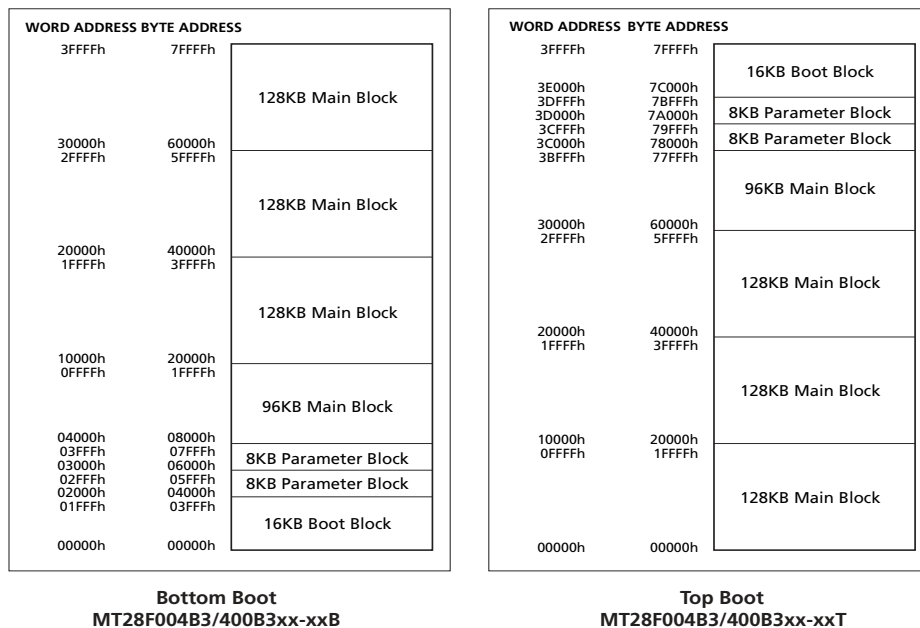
WORD ADDRESS BYTE ADDRESS

| | | |
|---|---|---|
| 3FFFFh | 7FFFFh | 128KB Main Block |
| 30000h | 60000h | |
| 2FFFFh | 5FFFFh | 128KB Main Block |
| 20000h | 40000h | |
| 1FFFFh | 3FFFFh | 128KB Main Block |
| 10000h | 20000h | |
| 0FFFFh | 1FFFFh | 96KB Main Block |
| 04000h | 08000h | |
| 03FFFh | 07FFFh | 8KB Parameter Block |
| 03000h | 06000h | |
| 02FFFh | 05FFFh | 8KB Parameter Block |
| 02000h | 04000h | |
| 01FFFh | 03FFFh | 16KB Boot Block |
| 00000h | 00000h | |

Bottom Boot
MT28F004B3/400B3xx-xxB

WORD ADDRESS BYTE ADDRESS

| | | |
|---|---|---|
| 3FFFFh | 7FFFFh | 16KB Boot Block |
| 3E000h | 7C000h | |
| 3DFFFh | 7BFFFh | 8KB Parameter Block |
| 3D000h | 7A000h | |
| 3CFFFh | 79FFFh | 8KB Parameter Block |
| 3C000h | 78000h | |
| 3BFFFh | 77FFFh | 96KB Main Block |
| 30000h | 60000h | |
| 2FFFFh | 5FFFFh | 128KB Main Block |
| 20000h | 40000h | |
| 1FFFFh | 3FFFFh | 128KB Main Block |
| 10000h | 20000h | |
| 0FFFFh | 1FFFFh | 128KB Main Block |
| 00000h | 00000h | |

Top Boot
MT28F004B3/400B3xx-xxT